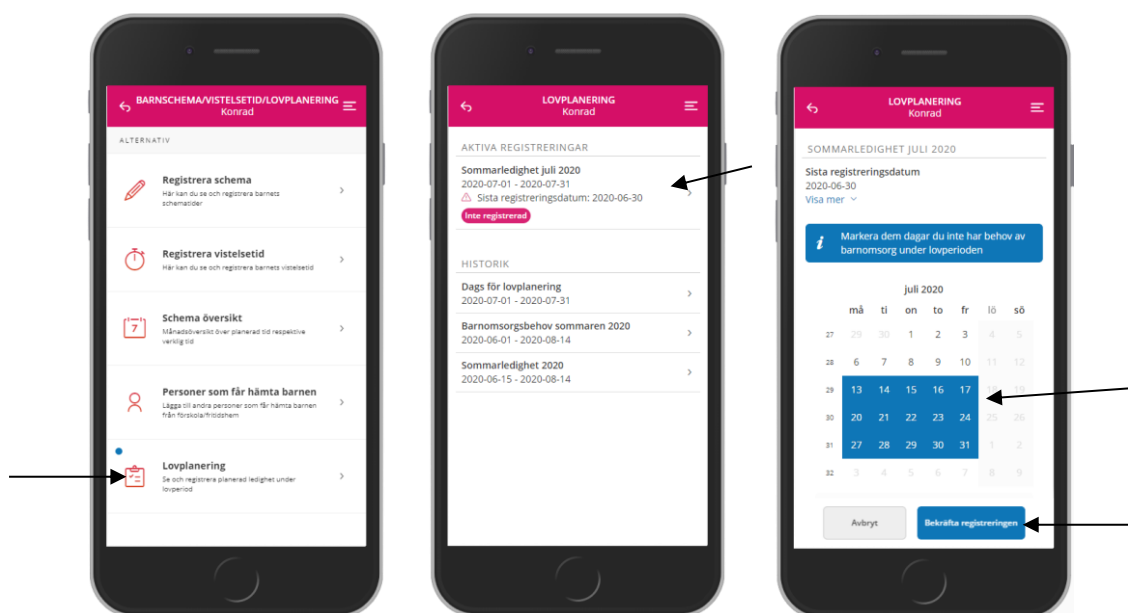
BARNSCHEMA/VISTELSETID/LOVPLANERING
Konrad

ALTERNATIV

Registrera schema
Här kan du se och registrera barnets schematider

Registrera vistelsetid
Här kan du se och registrera barnets vistelsetid

Schema översikt
Månadsöversikt över planerad tid respektive verklig tid

Personer som får hämta barnen
Lägga till andra personer som får hämta barnen från förskola/fritidshem

Lovplanering
Se och registrera planerad ledighet under lovperiod

LOVPLANERING
Konrad

AKTIVA REGISTRERINGAR

Sommarledighet juli 2020
2020-07-01 - 2020-07-31
Sista registreringsdatum: 2020-06-30
Inte registrerad

HISTORIK

Dags för lovplanering
2020-07-01 - 2020-07-31

Barnomsorgsbehov sommaren 2020
2020-06-01 - 2020-08-14

Sommarledighet 2020
2020-06-15 - 2020-08-14

LOVPLANERING
Konrad

SOMMARLEDIGHET JULI 2020

Sista registreringsdatum
2020-06-30
Visa mer

Markera dem dagar du inte har behov av barnomsorg under lovperioden

juli 2020

| | må | ti | on | to | fr | lö | sö |
|---|---|---|---|---|---|---|---|
| 27 | 29 | 30 | 1 | 2 | 3 | 4 | 5 |
| 28 | 6 | 7 | 8 | 9 | 10 | 11 | 12 |
| 29 | 13 | 14 | 15 | 16 | 17 | 18 | 19 |
| 30 | 20 | 21 | 22 | 23 | 24 | 25 | 26 |
| 31 | 27 | 28 | 29 | 30 | 31 | 1 | 2 |
| 32 | 3 | 4 | 5 | 6 | 7 | 8 | 9 |

Avbryt
Bekräfta registreringen